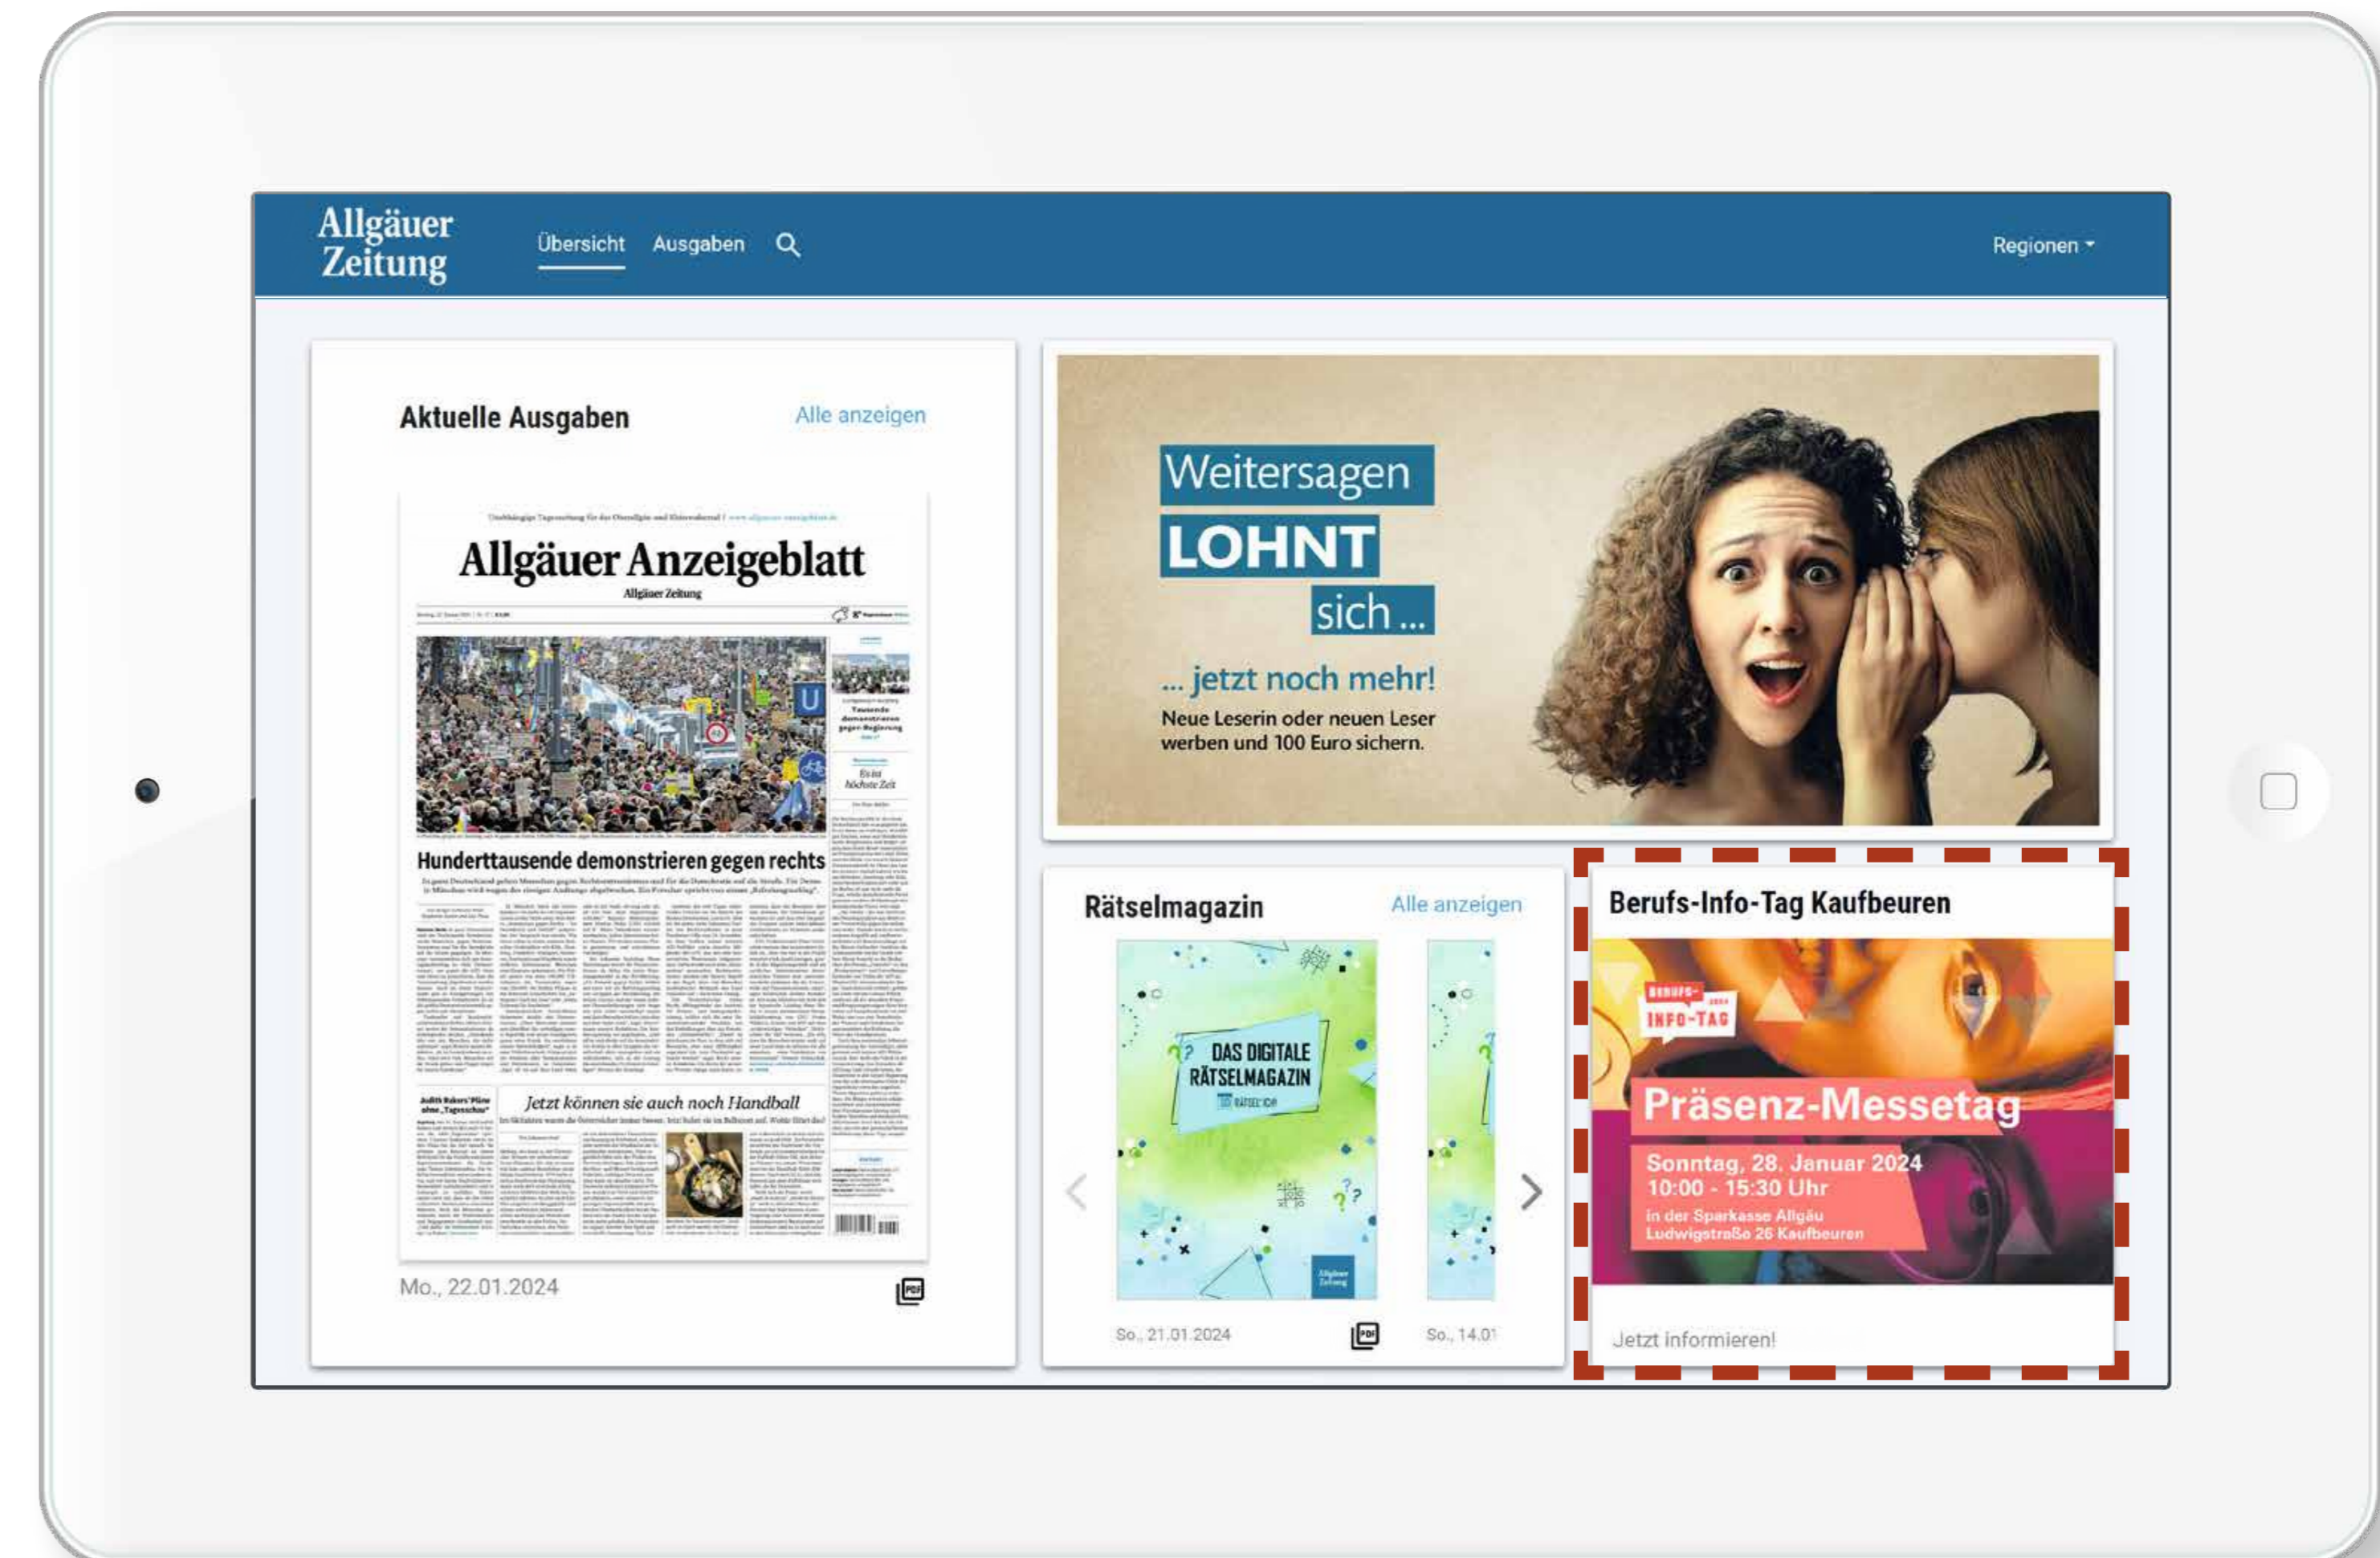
Allgäuer Zeitung

Übersicht Ausgaben

Regionen

Aktuelle Ausgaben

Alle anzeigen

Allgäuer Anzeigeblatt

Allgäuer Zeitung

Tausende demonstrieren gegen Regierung

Es ist höchste Zeit

Hunderttausende demonstrieren gegen rechts

Jetzt können sie auch noch Handball

Mo., 22.01.2024

Weitersagen LOHNT sich ...

... jetzt noch mehr!

Neue Leserin oder neuen Leser werben und 100 Euro sichern.

Rätselmagazin

Alle anzeigen

DAS DIGITALE RÄTSELMAGAZIN

So., 21.01.2024

So., 14.01

Berufs-Info-Tag Kaufbeuren

BERUFS- INFO-TAG 2024

Präsenz-Messetag

Sonntag, 28. Januar 2024
10:00 - 15:30 Uhr

in der Sparkasse Allgäu
Ludwigstraße 26 Kaufbeuren

Jetzt informieren!